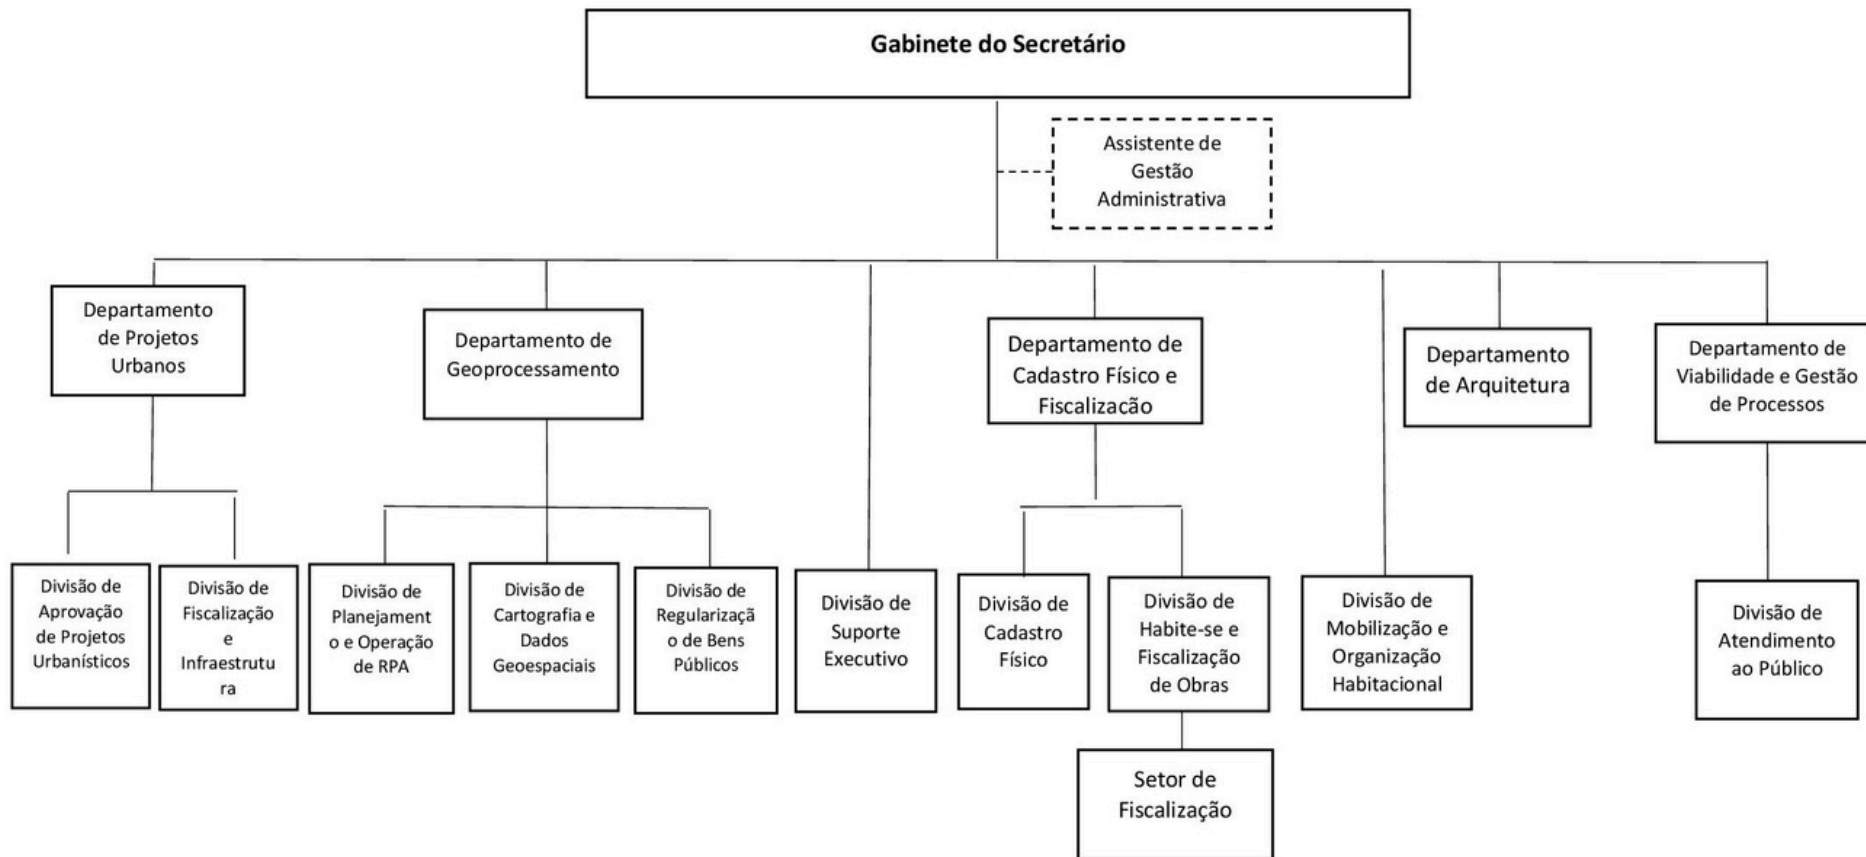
Gabinete do Secretário

Assistente de Gestão Administrativa

Departamento de Projetos Urbanos

Departamento de Geoprocessamento

Departamento de Cadastro Físico e Fiscalização

Departamento de Arquitetura

Departamento de Viabilidade e Gestão de Processos

Divisão de Aprovação de Projetos Urbanísticos

Divisão de Fiscalização e Infraestrutura

Divisão de Planejamento e Operação de RPA

Divisão de Cartografia e Dados Geoespaciais

Divisão de Regularização de Bens Públicos

Divisão de Suporte Executivo

Divisão de Cadastro Físico

Divisão de Habite-se e Fiscalização de Obras

Divisão de Mobilização e Organização Habitacional

Divisão de Atendimento ao Público

Setor de Fiscalização